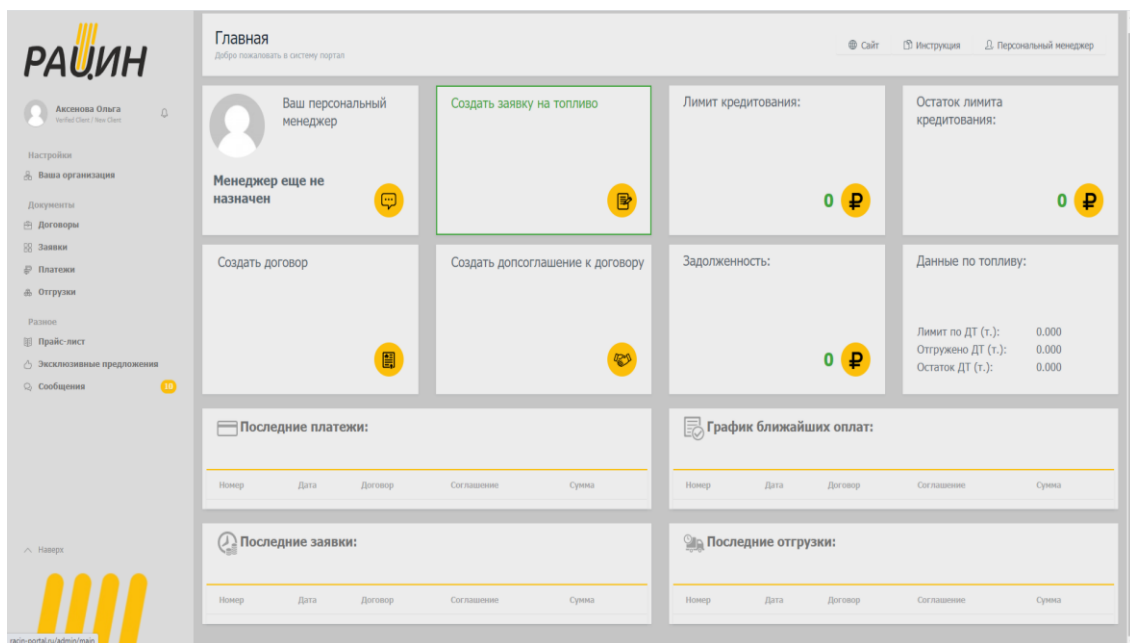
РАЦИН

Аксенова Ольга
Verified Client / New Client

Настройки
Ваша организация
Документы
Договоры
Заявки
Платежи
Отгрузки
Разное
Прайс-лист
Эксклюзивные предложения
Сообщения 10

Наверх

racin-portal.ru/admin/main

Главная
Добро пожаловать в систему портал

Сайт Инструкция Персональный менеджер

Ваш персональный менеджер

Менеджер еще не назначен

Создать заявку на топливо

Лимит кредитования:
0 ₽

Остаток лимита кредитования:
0 ₽

Создать договор

Создать допсоглашение к договору

Задолженность:
0 ₽

Данные по топливу:
Лимит по ДТ (т.): 0.000
Отгружено ДТ (т.): 0.000
Остаток ДТ (т.): 0.000

Последние платежи:

| Номер | Дата | Договор | Соглашение | Сумма |
|---|---|---|---|---|

График ближайших оплат:

| Номер | Дата | Договор | Соглашение | Сумма |
|---|---|---|---|---|

Последние заявки:

| Номер | Дата | Договор | Соглашение | Сумма |
|---|---|---|---|---|

Последние отгрузки:

| Номер | Дата | Договор | Соглашение | Сумма |
|---|---|---|---|---|